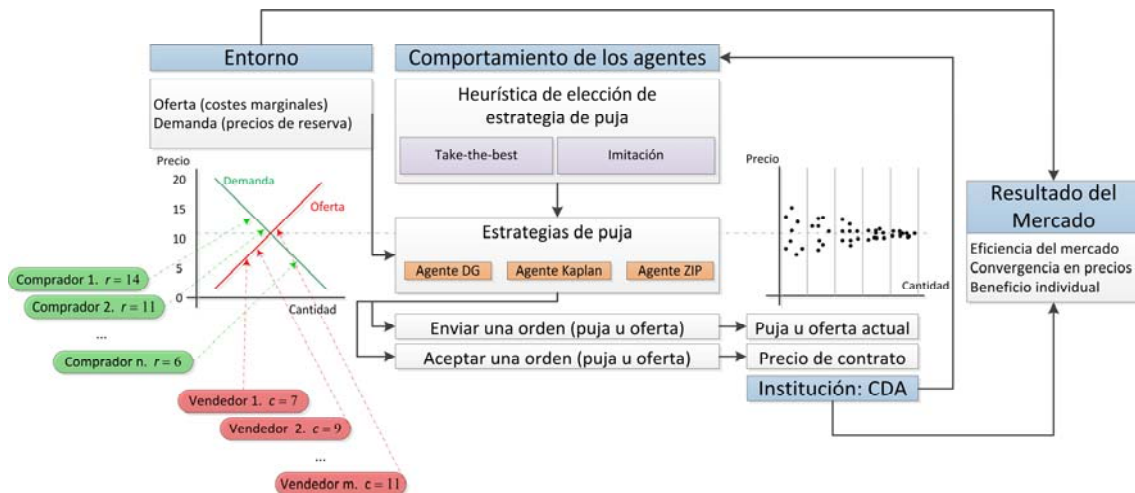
Entorno

Oferta (costes marginales)
Demanda (precios de reserva)

Precio

20
15
10
5
0

Demanda
Oferta

Cantidad

Comprador 1. $r = 14$
Comprador 2. $r = 11$
...
Comprador n. $r = 6$

Vendedor 1. $c = 7$
Vendedor 2. $c = 9$
...
Vendedor m. $c = 11$

Comportamiento de los agentes

Heurística de elección de estrategia de puja

Take-the-best
Imitación

Estrategias de puja

Agente DG
Agente Kaplan
Agente ZIP

Enviar una orden (puja u oferta)
Aceptar una orden (puja u oferta)

Puja u oferta actual
Precio de contrato

Institución: CDA

Precio
Cantidad

Resultado del Mercado

Eficiencia del mercado
Convergencia en precios
Beneficio individual